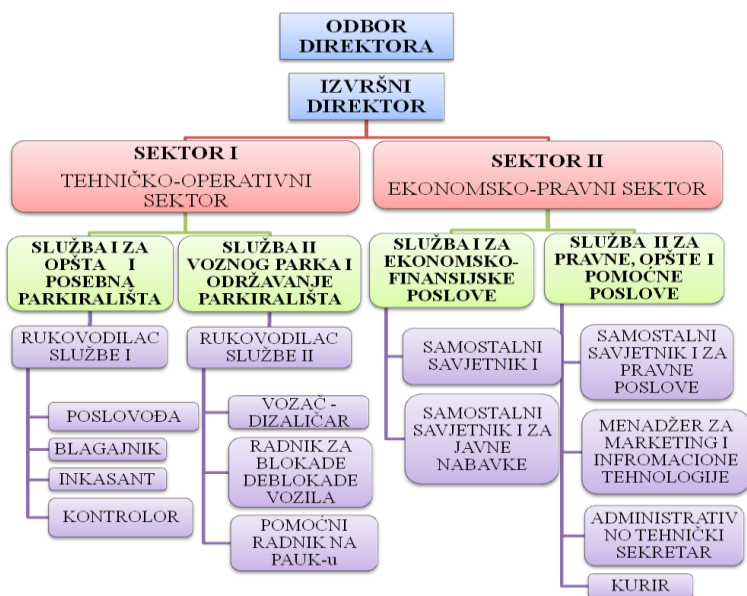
ODBOR DIREKTORA

IZVRŠNI DIREKTOR

SEKTOR I
TEHNIČKO-OPERATIVNI SEKTOR

SEKTOR II
EKONOMSKO-PRAVNI SEKTOR

SLUŽBA I ZA OPŠTA I POSEBNA PARKIRALIŠTA

RUKOVODILAC SLUŽBE I

POSLOVOĐA

BLAGAJNIK

INKASANT

KONTROLOR

SLUŽBA II VOZNOG PARKA I ODRŽAVANJE PARKIRALIŠTA

RUKOVODILAC SLUŽBE II

VOZAČ - DIZALIČAR

RADNIK ZA BLOKADE DEBLOKADE VOZILA

POMOĆNI RADNIK NA PAUK-u

SLUŽBA I ZA EKONOMSKO-FINANSIJSKE POSLOVE

SAMOSTALNI SAVJETNIK I

SAMOSTALNI SAVJETNIK I ZA JAVNE NABAVKE

SLUŽBA II ZA PRAVNE, OPŠTE I POMOĆNE POSLOVE

SAMOSTALNI SAVJETNIK I ZA PRAVNE POSLOVE

MENADŽER ZA MARKETING I INFROMACIONE TEHNOLOGIJE

ADMINISTRATIVNO TEHNIČKI SEKRETAR

KURIR